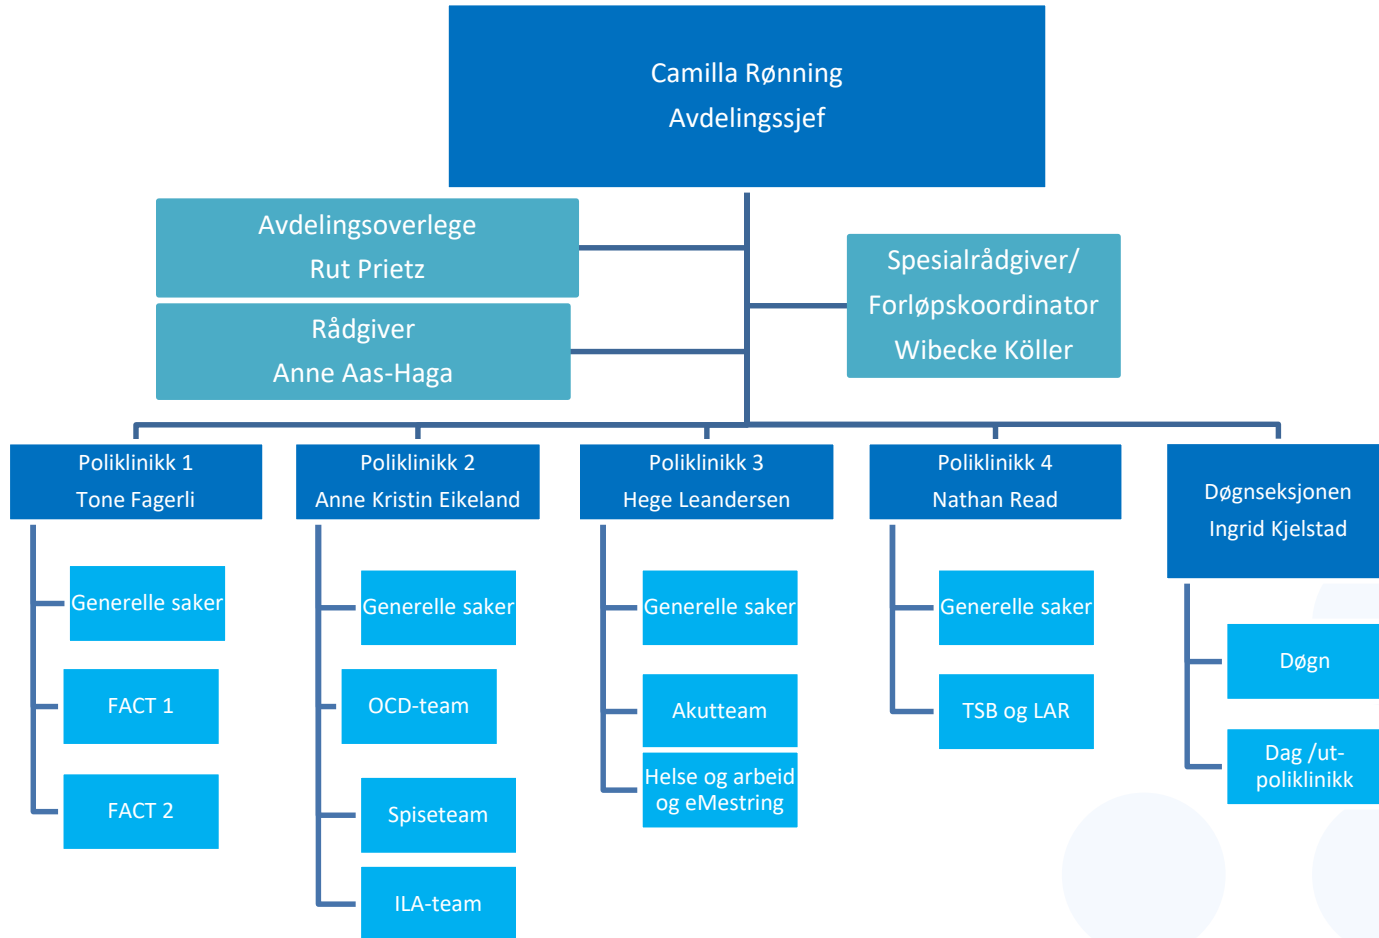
Camilla Rønning
Avdelingssjef

Avdelingsoverlege
Rut Prietz

Rådgiver
Anne Aas-Haga

Spesialrådgiver/
Forløpskoordinator
Wibecke Köller

Poliklinikk 1
Tone Fagerli

Generelle saker

FACT 1

FACT 2

Poliklinikk 2
Anne Kristin Eikeland

Generelle saker

OCD-team

Spiseteam

ILA-team

Poliklinikk 3
Hege Leandersen

Generelle saker

Akutteam

Helse og arbeid og eMestring

Poliklinikk 4
Nathan Read

Generelle saker

TSB og LAR

Døgnseksjonen
Ingrid Kjelstad

Døgn

Dag /ut-poliklinikk